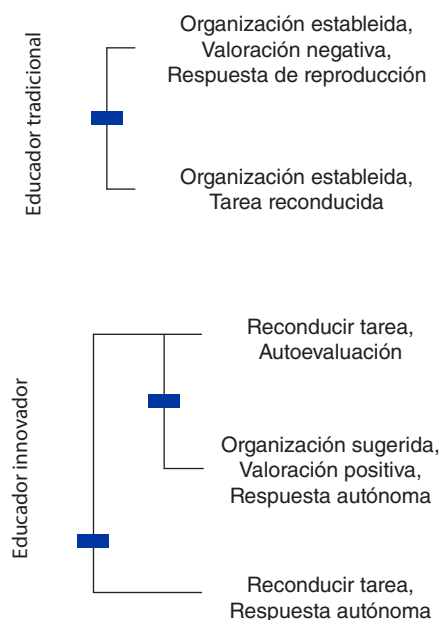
Educador tradicional

Organización estableida,
Valoración negativa,
Respuesta de reproducción

Organización estableida,
Tarea reconducida

Educador innovador

Reconducir tarea,
Autoevaluación

Organización sugerida,
Valoración positiva,
Respuesta autónoma

Reconducir tarea,
Respuesta autónoma